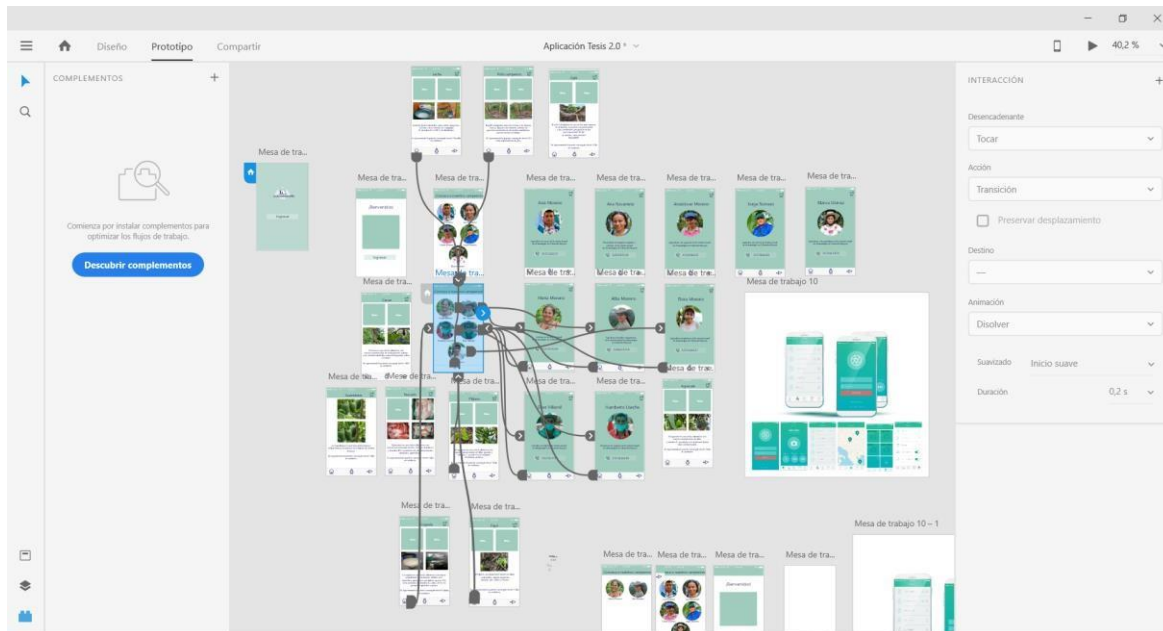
Diseño Prototipo Compartir

Aplicación Tesis 2.0 *

40,2 %

COMPLEMENTOS +

Comienza por instalar complementos para optimizar los flujos de trabajo.

Descubrir complementos

Mesa de tra...

Mesa de tra...

Mesa de tra...

Mesa de tra...

Mesa de tra...

Mesa de tra...

Mesa de tra...

Mesa de tra...

Mesa de tra...

Mesa de tra...

Mesa de tra...

Mesa de tra...

Mesa de trabajo 10

Mesa de tra...

Mesa de tra...

Mesa de tra...

Mesa de tra...

Mesa de tra...

Mesa de tra...

Mesa de tra...

Mesa de tra...

Mesa de tra...

Mesa de tra...

Mesa de trabajo 10 – 1

Mesa de tra...

Mesa de tra...

Mesa de tra...

Mesa de tra...

¡Bienvenidos!

INTERACCIÓN +

Desencadenante

Tocar

Acción

Transición

Preservar desplazamiento

Destino

—

Animación

Disolver

Suavizado Inicio suave

Duración 0,2 s